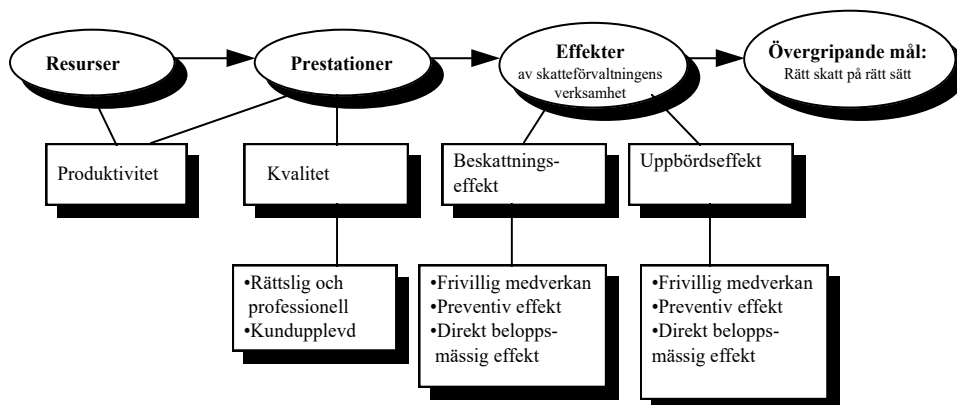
Resurser

Prestationer

Effekter
av skatteförvaltningens verksamhet

Övergripande mål:
Rätt skatt på rätt sätt

Produktivitet

Kvalitet

Beskattningseffekt

Uppbördseffekt

•Rättslig och professionell
•Kundupplevd

•Frivillig medverkan
•Preventiv effekt
•Direkt beloppsmässig effekt

•Frivillig medverkan
•Preventiv effekt
•Direkt beloppsmässig effekt